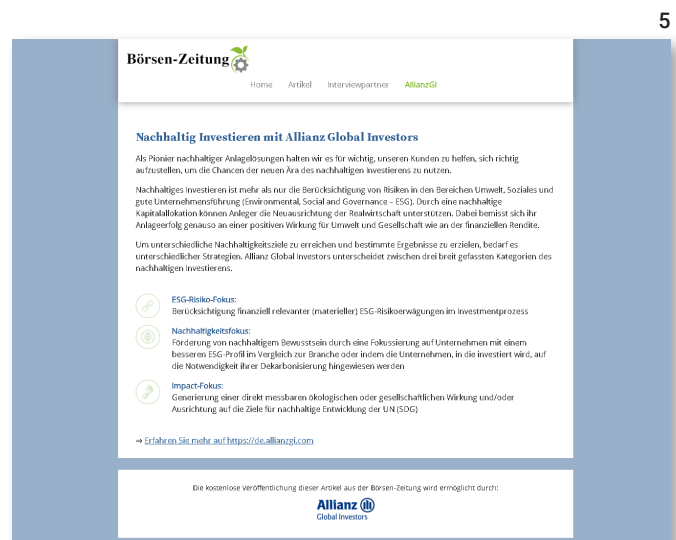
5

Börsen-Zeitung

Home Artikel Interviewpartner AllianzGI

Nachhaltig Investieren mit Allianz Global Investors

Als Pionier nachhaltiger Anlagelösungen halten wir es für wichtig, unseren Kunden zu helfen, sich richtig aufzustellen, um die Chancen der neuen Ära des nachhaltigen Investierens zu nutzen.

Nachhaltiges Investieren ist mehr als nur die Berücksichtigung von Risiken in den Bereichen Umwelt, Soziales und gute Unternehmensführung (Environmental, Social and Governance - ESG). Durch eine nachhaltige Kapitalallokation können Anleger die Neuausrichtung der Realwirtschaft unterstützen. Dabei bemisst sich ihr Anlageerfolg genauso an einer positiven Wirkung für Umwelt und Gesellschaft wie an der finanziellen Rendite.

Um unterschiedliche Nachhaltigkeitsziele zu erreichen und bestimmte Ergebnisse zu erzielen, bedarf es unterschiedlicher Strategien. Allianz Global Investors unterscheidet zwischen drei breit gefassten Kategorien des nachhaltigen Investierens.

ESG-Risiko-Fokus:
Berücksichtigung finanziell relevanter (materieller) ESG-Risikoerwägungen im Investmentprozess

Nachhaltigkeitsfokus:
Förderung von nachhaltigem Bewusstsein durch eine Fokussierung auf Unternehmen mit einem besseren ESG-Profil im Vergleich zur Branche oder indem die Unternehmen, in die investiert wird, auf die Notwendigkeit ihrer Dekarbonisierung hingewiesen werden

Impact-Fokus:
Generierung einer direkt messbaren ökologischen oder gesellschaftlichen Wirkung und/oder Ausrichtung auf die Ziele für nachhaltige Entwicklung der UN (SDG)

⇒ Erfahren Sie mehr auf https://de.allianzgi.com

Die kostenlose Veröffentlichung dieser Artikel aus der Börsen-Zeitung wird ermöglicht durch:

Allianz
Global Investors